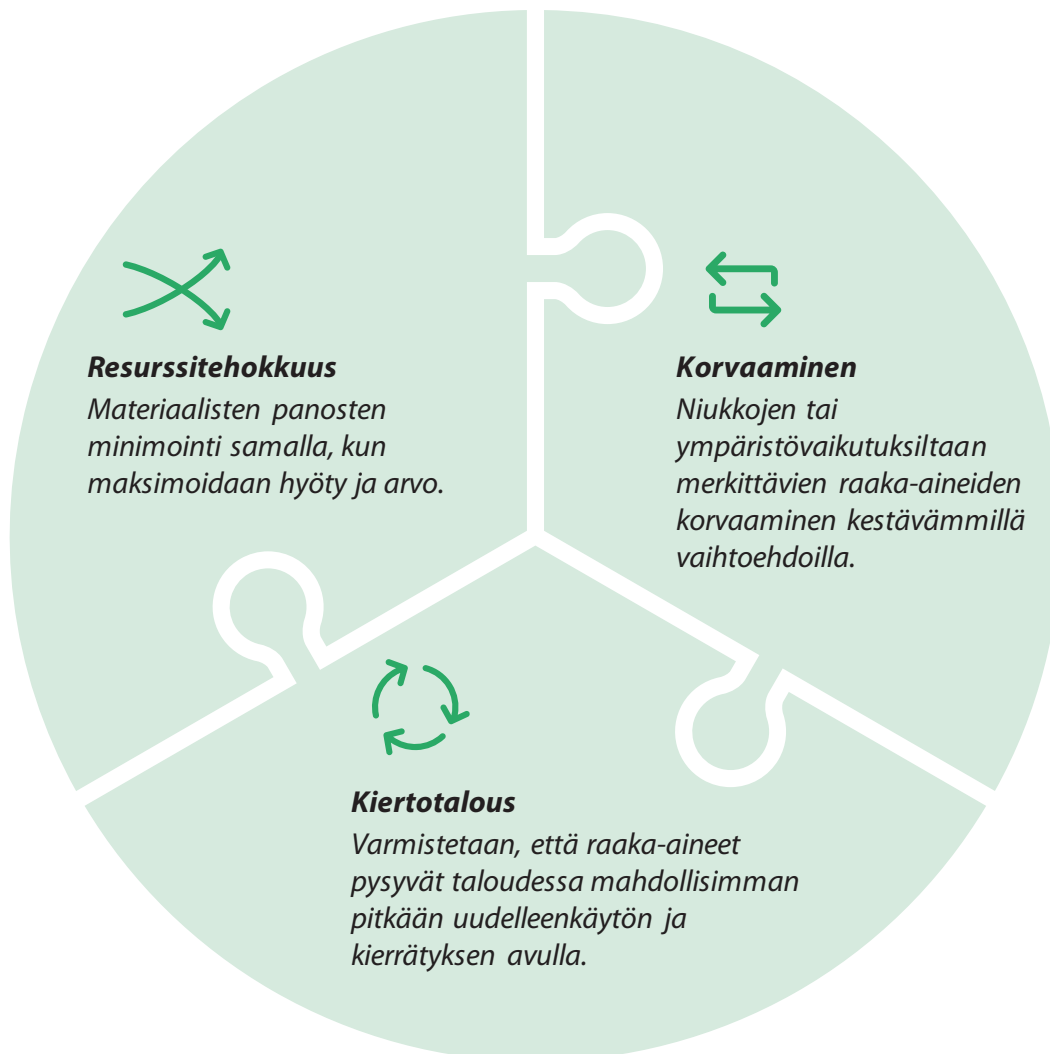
Resurssitehokkuus
Materiaalisten panosten minimointi samalla, kun maksimoidaan hyöty ja arvo.

Korvaaminen
Niukkojen tai ympäristövaikutuksiltaan merkittävien raaka-aineiden korvaaminen kestävämmillä vaihtoehdoilla.

Kiertotalous
Varmistetaan, että raaka-aineet pysyvät taloudessa mahdollisimman pitkään uudelleenkäytön ja kierrätyksen avulla.